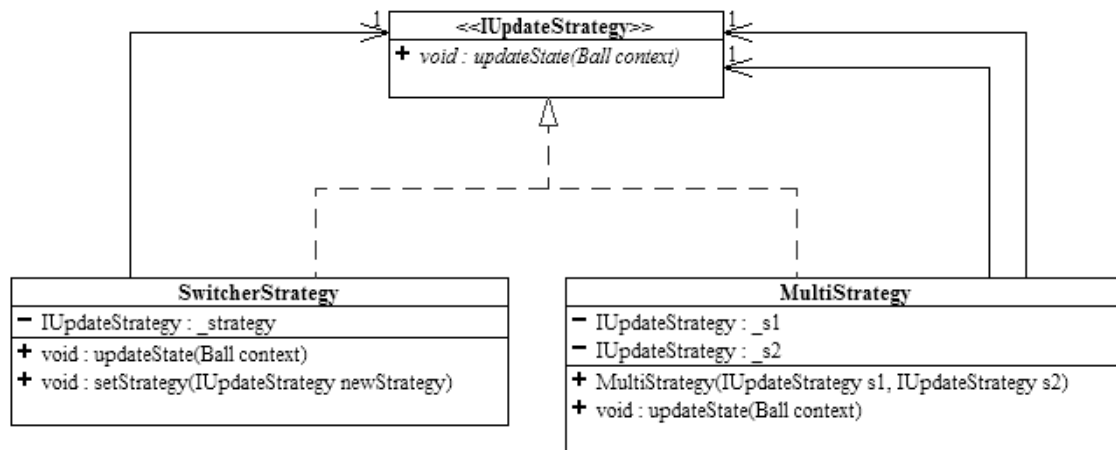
1

<<IUpdateStrategy>>

+ void : updateState(Ball context)

1

1

SwitcherStrategy

− IUpdateStrategy : _strategy

+ void : updateState(Ball context)

+ void : setStrategy(IUpdateStrategy newStrategy)

MultiStrategy

− IUpdateStrategy : _s1

− IUpdateStrategy : _s2

+ MultiStrategy(IUpdateStrategy s1, IUpdateStrategy s2)

+ void : updateState(Ball context)